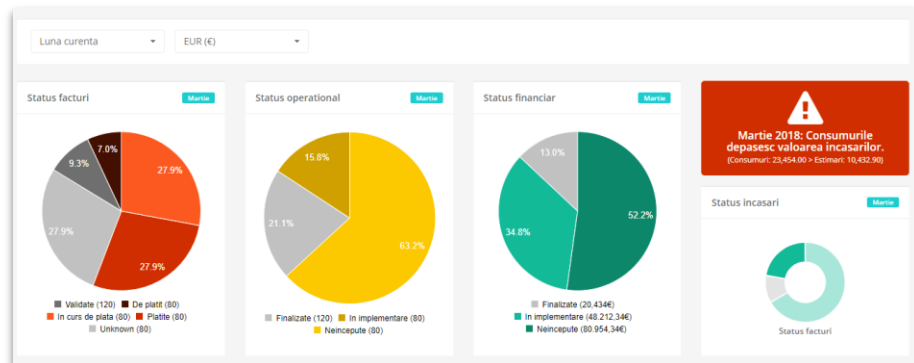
Luna curenta

EUR (€)

Status facturi

Martie

9.3%

7.0%

27.9%

27.9%

27.9%

Validate (120) De platit (80)
In curs de plata (80) Platite (80)
Unknown (80)

Status operational

Martie

15.8%

21.1%

63.2%

Finalizate (120) In implementare (80)
Neincepute (80)

Status financiar

Martie

13.0%

34.8%

52.2%

Finalizate (20,434€)
In implementare (48.212,34€)
Neincepute (80.954,34€)

Martie 2018: Consumurile depasesc valoarea incasarilor.
(Consumuri: 23,454.00 > Estimari: 10,432.90)

Status incasari

Martie

Status facturi